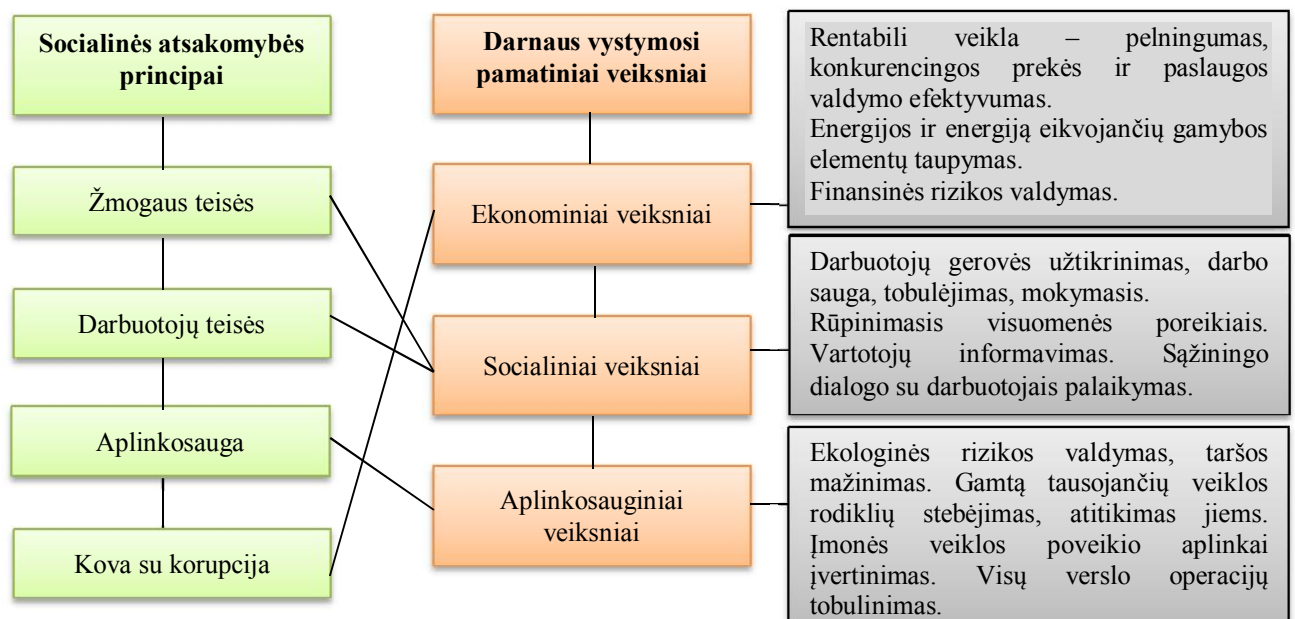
Socialinės atsakomybės principai

Žmogaus teisės

Darbuotojų teisės

Aplinkosauga

Kova su korupcija

Darnaus vystymosi pamatiniai veiksniai

Ekonominiai veiksniai

Socialiniai veiksniai

Aplinkosauginiai veiksniai

Rentabili veikla – pelningumas, konkurencingos prekės ir paslaugos valdymo efektyvumas.
Energijos ir energiją eikvojančių gamybos elementų taupymas.
Finansinės rizikos valdymas.

Darbuotojų gerovės užtikrinimas, darbo sauga, tobulėjimas, mokymasis.
Rūpinimasis visuomenės poreikiais. Vartotojų informavimas. Sąžiningo dialogo su darbuotojais palaikymas.

Ekologinės rizikos valdymas, taršos mažinimas. Gamtą tausojančių veiklos rodiklių stebėjimas, atitikimas jiems. Įmonės veiklos poveikio aplinkai įvertinimas. Visų verslo operacijų tobulinimas.